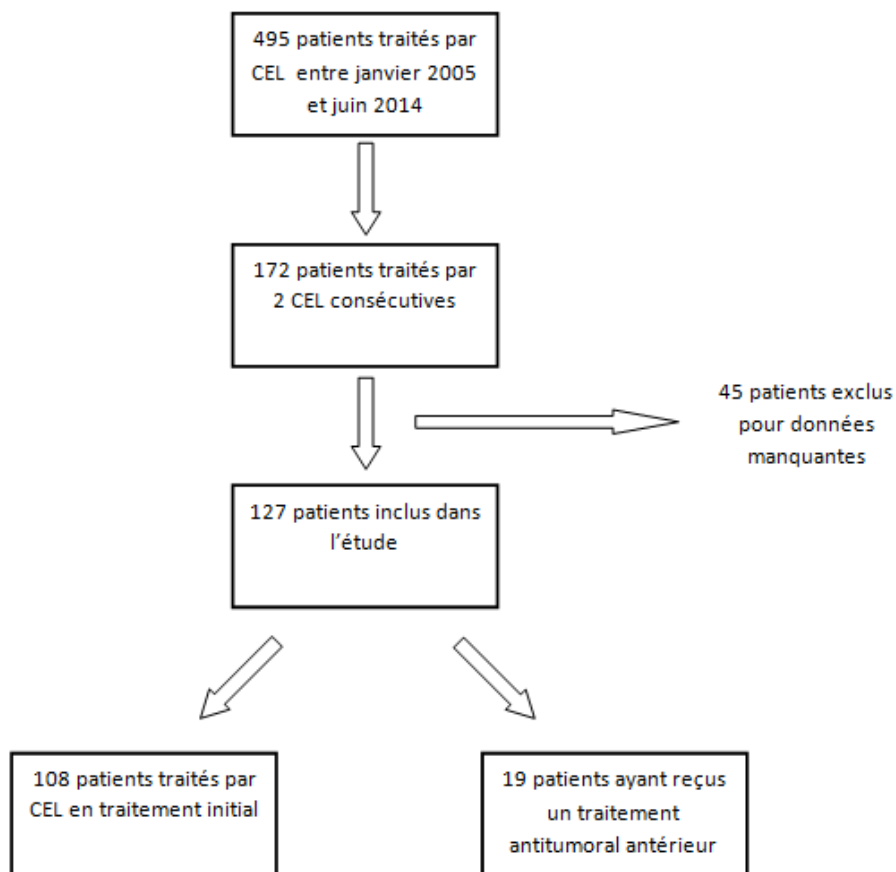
495 patients traités par CEL entre janvier 2005 et juin 2014

172 patients traités par 2 CEL consécutives

45 patients exclus pour données manquantes

127 patients inclus dans l'étude

108 patients traités par CEL en traitement initial

19 patients ayant reçus un traitement antitumoral antérieur